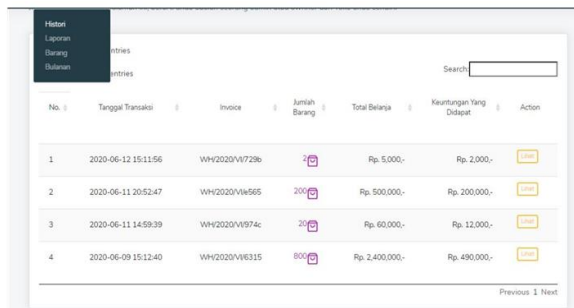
Histori
Laporan
Barang
Bulanan

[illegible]ntries

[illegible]entries

Search:

| No. | Tanggal Transaksi | Invoice | Jumlah Barang | Total Belanja | Keuntungan Yang Didapat | Action |
|---|---|---|---|---|---|---|
| 1 | 2020-06-12 15:11:56 | WH/2020/VI/729b | 2 | Rp. 5,000,- | Rp. 2,000,- | Lihat |
| 2 | 2020-06-11 20:52:47 | WH/2020/VI/e565 | 200 | Rp. 500,000,- | Rp. 200,000,- | Lihat |
| 3 | 2020-06-11 14:59:39 | WH/2020/VI/974c | 20 | Rp. 60,000,- | Rp. 12,000,- | Lihat |
| 4 | 2020-06-09 15:12:40 | WH/2020/VI/6315 | 800 | Rp. 2,400,000,- | Rp. 490,000,- | Lihat |

Previous 1 Next